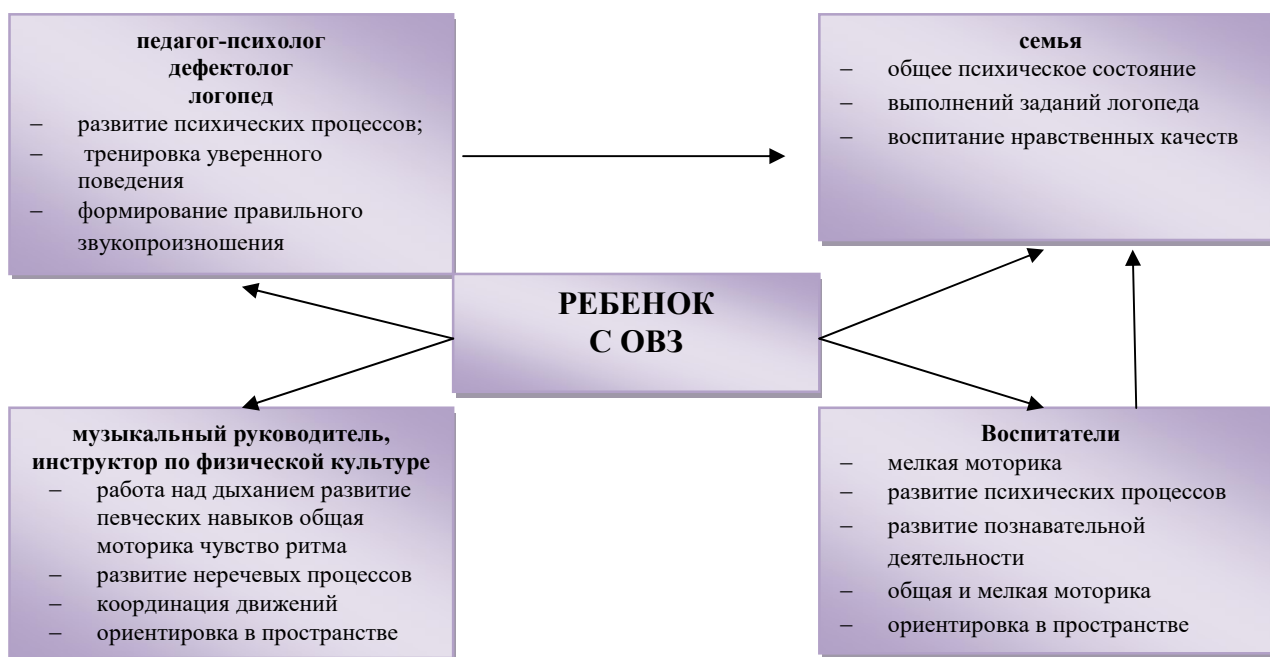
педагог-психолог
дефектолог
логопед
– развитие психических процессов;
– тренировка уверенного поведения
– формирование правильного звукопроизношения

семья
– общее психическое состояние
– выполнений заданий логопеда
– воспитание нравственных качеств

РЕБЕНОК
С ОВЗ

музыкальный руководитель, инструктор по физической культуре
– работа над дыханием развитие певческих навыков общая моторика чувство ритма
– развитие неречевых процессов
– координация движений
– ориентировка в пространстве

Воспитатели
– мелкая моторика
– развитие психических процессов
– развитие познавательной деятельности
– общая и мелкая моторика
– ориентировка в пространстве